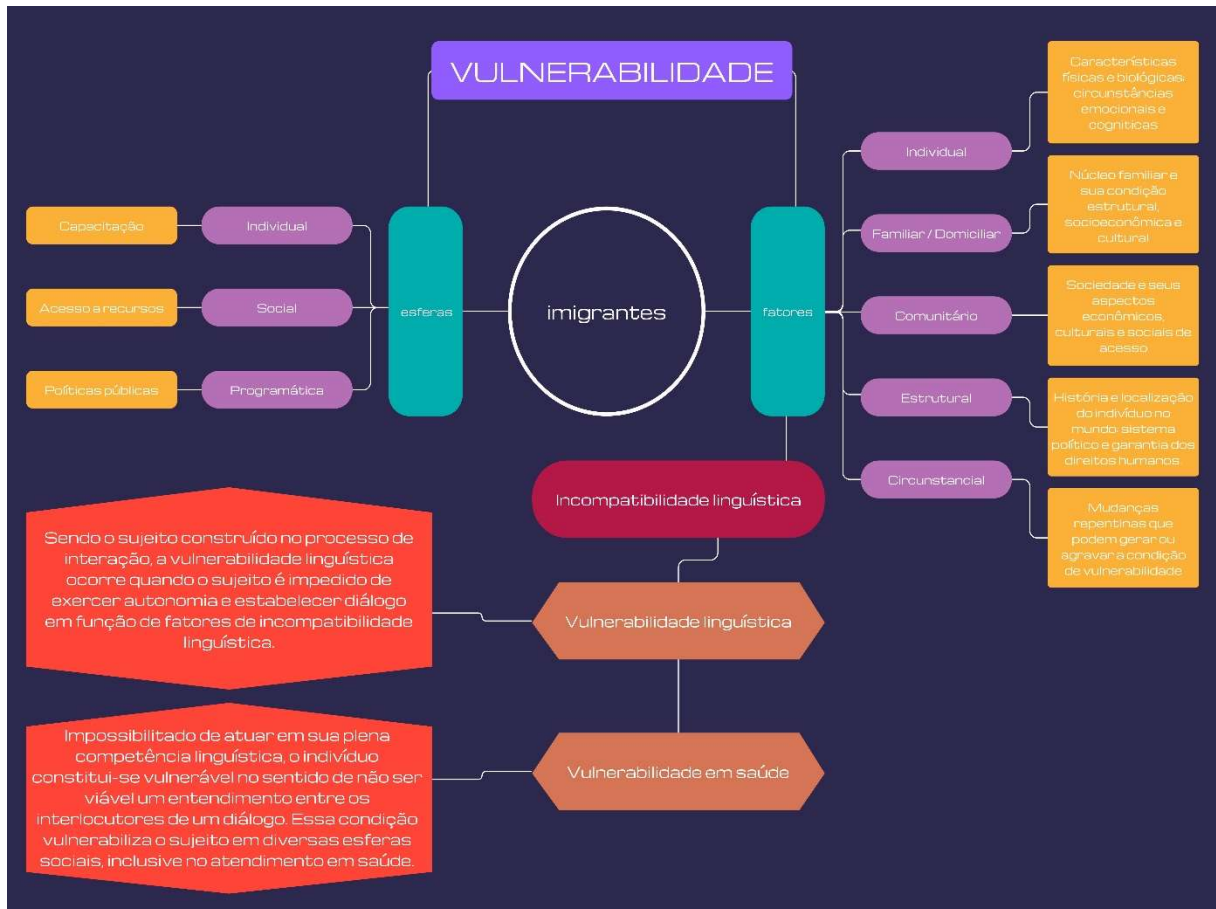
VULNERABILIDADE

Capacitação

Individual

Acesso a recursos

Social

Políticas públicas

Programática

esferas

imigrantes

fatores

Individual

Características físicas e biológicas; circunstâncias emocionais e cognitivas

Familiar / Domiciliar

Núcleo familiar e sua condição estrutural, socioeconômica e cultural

Comunitário

Sociedade e seus aspectos econômicos, culturais e sociais de acesso

Estrutural

História e localização do indivíduo no mundo: sistema político e garantia dos direitos humanos

Circunstancial

Mudanças repentinas que podem gerar ou agravar a condição de vulnerabilidade

Incompatibilidade linguística

Sendo o sujeito construído no processo de interação, a vulnerabilidade linguística ocorre quando o sujeito é impedido de exercer autonomia e estabelecer diálogo em função de fatores de incompatibilidade linguística.

Vulnerabilidade linguística

Impossibilitado de atuar em sua plena competência linguística, o indivíduo constitui-se vulnerável no sentido de não ser viável um entendimento entre os interlocutores de um diálogo. Essa condição vulnerabiliza o sujeito em diversas esferas sociais, inclusive no atendimento em saúde.

Vulnerabilidade em saúde